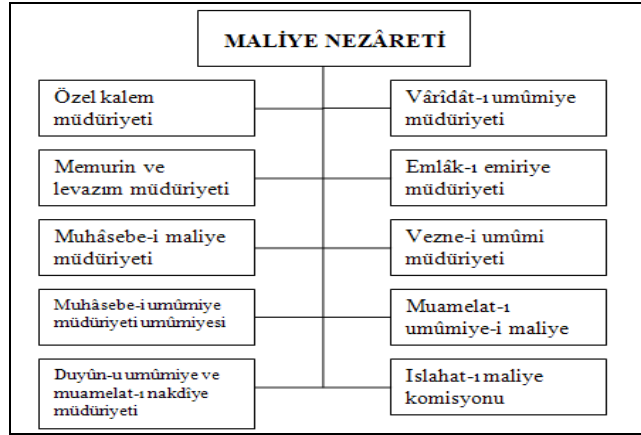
MALİYE NEZÂRETİ

Özel kalem müdüriyeti

Memurin ve levazım müdüriyeti

Muhâsebe-i maliye müdüriyeti

Muhâsebe-i umûmiye müdüriyeti umûmiyesi

Duyûn-u umûmiye ve muamelat-ı nakdîye müdüriyeti

Vâridât-ı umûmiye müdüriyeti

Emlâk-ı emiriye müdüriyeti

Vezne-i umûmi müdüriyeti

Muamelat-ı umûmiye-i maliye

Islahat-ı maliye komisyonu